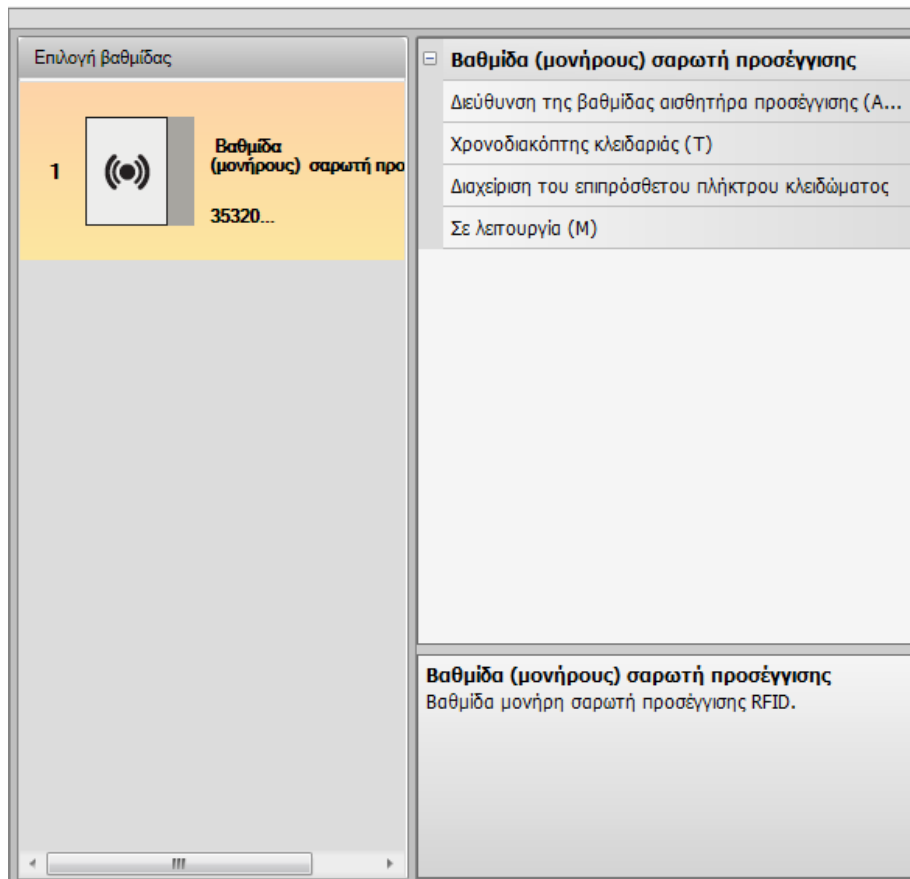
Επιλογή βαθμίδας

1

Βαθμίδα (μονήρους) σαρωτή προ

35320...

⊟ Βαθμίδα (μονήρους) σαρωτή προσέγγισης

Διεύθυνση της βαθμίδας αισθητήρα προσέγγισης (A...

Χρονοδιακόπτης κλειδαριάς (T)

Διαχείριση του επιπρόσθετου πλήκτρου κλειδώματος

Σε λειτουργία (M)

Βαθμίδα (μονήρους) σαρωτή προσέγγισης
Βαθμίδα μονήρη σαρωτή προσέγγισης RFID.